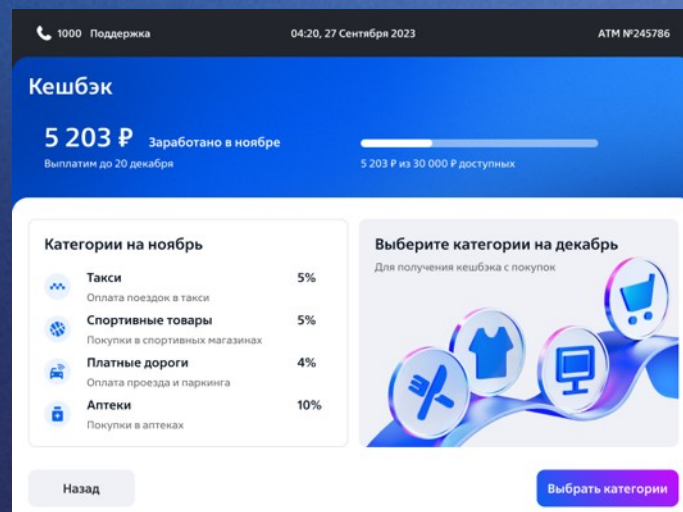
1000 Поддержка

04:20, 27 Сентября 2023

ATM №245786

Кешбэк

5 203 ₽ Заработано в ноябре

Выплатим до 20 декабря

5 203 ₽ из 30 000 ₽ доступных

Категории на ноябрь

Такси
Оплата поездок в такси
5%

Спортивные товары
Покупки в спортивных магазинах
5%

Платные дороги
Оплата проезда и паркинга
4%

Аптеки
Покупки в аптеках
10%

Выберите категории на декабрь

Для получения кешбэка с покупок

Назад

Выбрать категории